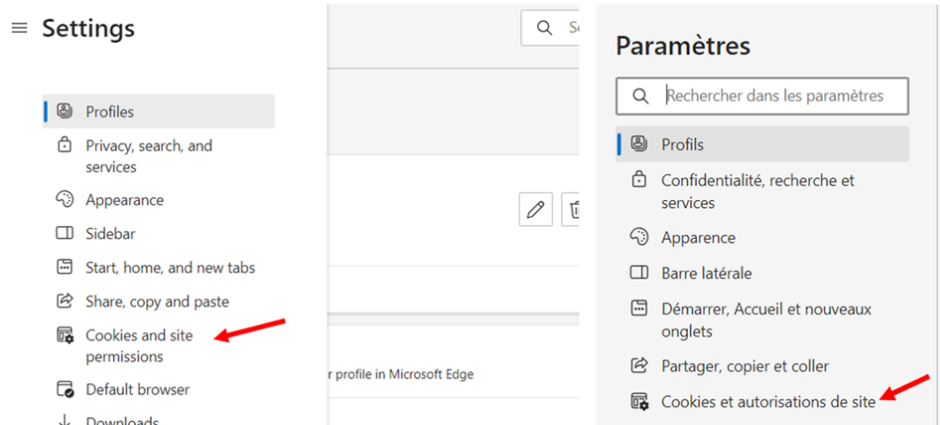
Settings

Profiles

Privacy, search, and services

Appearance

Sidebar

Start, home, and new tabs

Share, copy and paste

Cookies and site permissions

Default browser

Downloads

S

r profile in Microsoft Edge

Paramètres

Rechercher dans les paramètres

Profils

Confidentialité, recherche et services

Apparence

Barre latérale

Démarrer, Accueil et nouveaux onglets

Partager, copier et coller

Cookies et autorisations de site